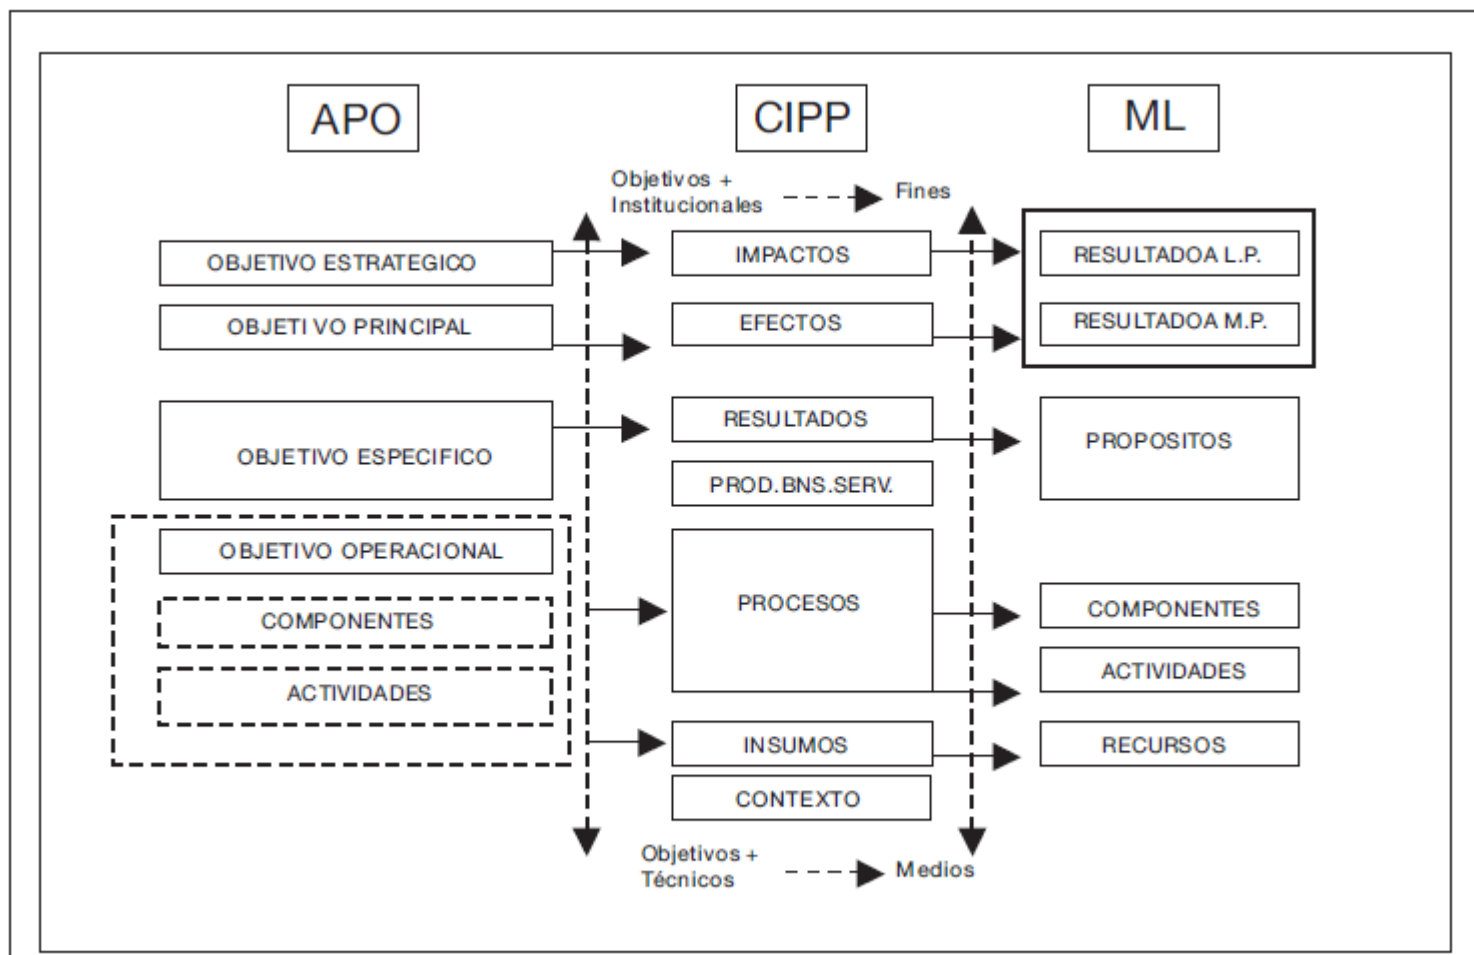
APO

CIPP

ML

Objetivos + Institucionales

Fines

OBJETIVO ESTRATEGICO

IMPACTOS

RESULTADOA L.P.

OBJETIVO PRINCIPAL

EFECTOS

RESULTADOA M.P.

OBJETIVO ESPECIFICO

RESULTADOS

PROPOSITOS

PROD.BNS.SERV.

OBJETIVO OPERACIONAL

COMPONENTES

ACTIVIDADES

PROCESOS

COMPONENTES

ACTIVIDADES

INSUMOS

RECURSOS

CONTEXTO

Objetivos + Técnicos

Medios